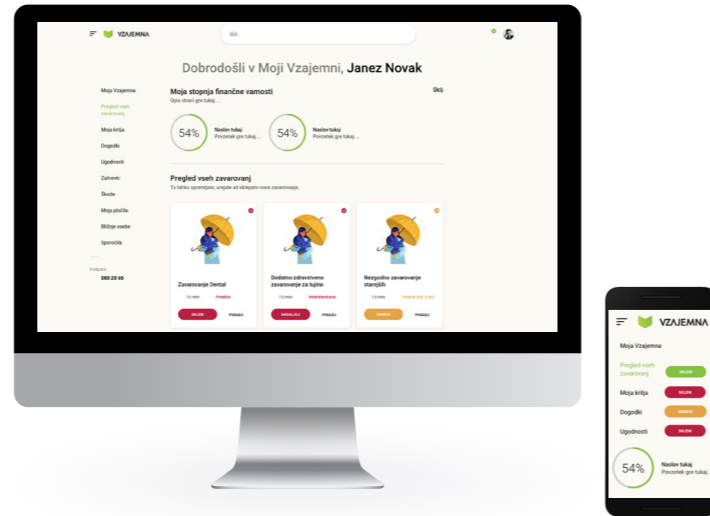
VZAJEMNA

Išči

Dobrodošli v Moji Vzajemni, Janez Novak

Moja Vzajemna
Pregled vseh zavarovanj
Moja kritja
Dogodki
Ugodnosti
Zahtevki
Škode
Moja plačila
Bližnje osebe
Sporočila

Podpora
080 20 60

Moja stopnja finančne varnosti
Opis strani gre tukaj ...

Skrij

54%
Naslov tukaj
Povzetek gre tukaj ...

54%
Naslov tukaj
Povzetek gre tukaj ...

Pregled vseh zavarovanj
Tu lahko spremljate, urejate ali sklepate nova zavarovanja.

Zavarovanje Dental
13 mes
Preteklo
SKLENI
POGLEJ

Dodatno zdravstveno zavarovanje za tujino
13 mes
Nedokončano
NADALJUJ
POGLEJ

Nezgodno zavarovanje starejših
13 mes
Poteče čez 2 tedna
OBNOVI
POGLEJ

VZAJEMNA

Moja Vzajemna

Pregled vseh zavarovanj
SKLENI

Moja kritja
SKLENI

Dogodki
OBNOVI

Ugodnosti
SKLENI

54%
Naslov tukaj
Povzetek gre tukaj ...